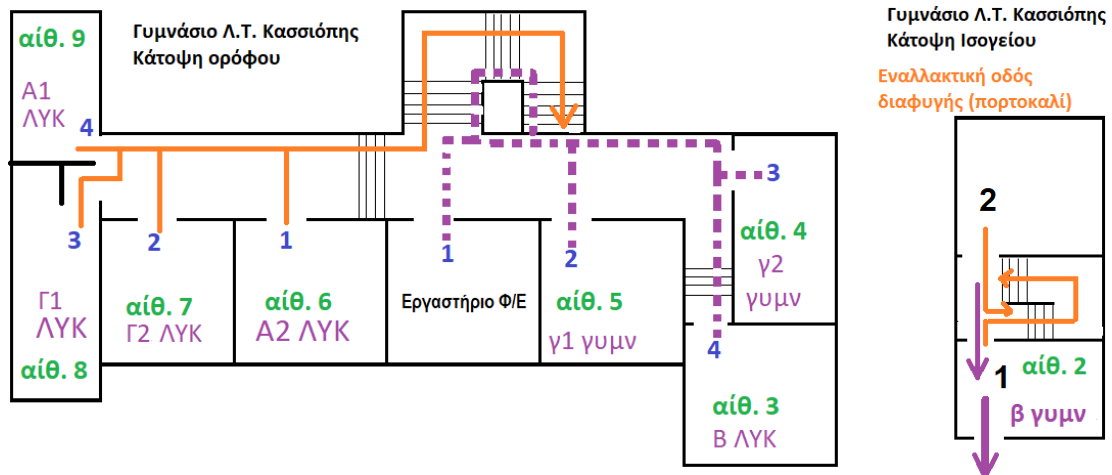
Γυμνάσιο Λ.Τ. Κασσιόπης
Κάτοψη ορόφου

αίθ. 9
Α1
ΛΥΚ
4

3
2
1

Γ1
ΛΥΚ
αίθ. 8

αίθ. 7
Γ2 ΛΥΚ

αίθ. 6
Α2 ΛΥΚ

1
Εργαστήριο Φ/Ε

2
αίθ. 5
γ1 γυμν

3
αίθ. 4
γ2
γυμν

4
αίθ. 3
Β ΛΥΚ

Γυμνάσιο Λ.Τ. Κασσιόπης
Κάτοψη Ισογείου

Εναλλακτική οδός διαφυγής (πορτοκαλί)

2
1
αίθ. 2
β γυμν